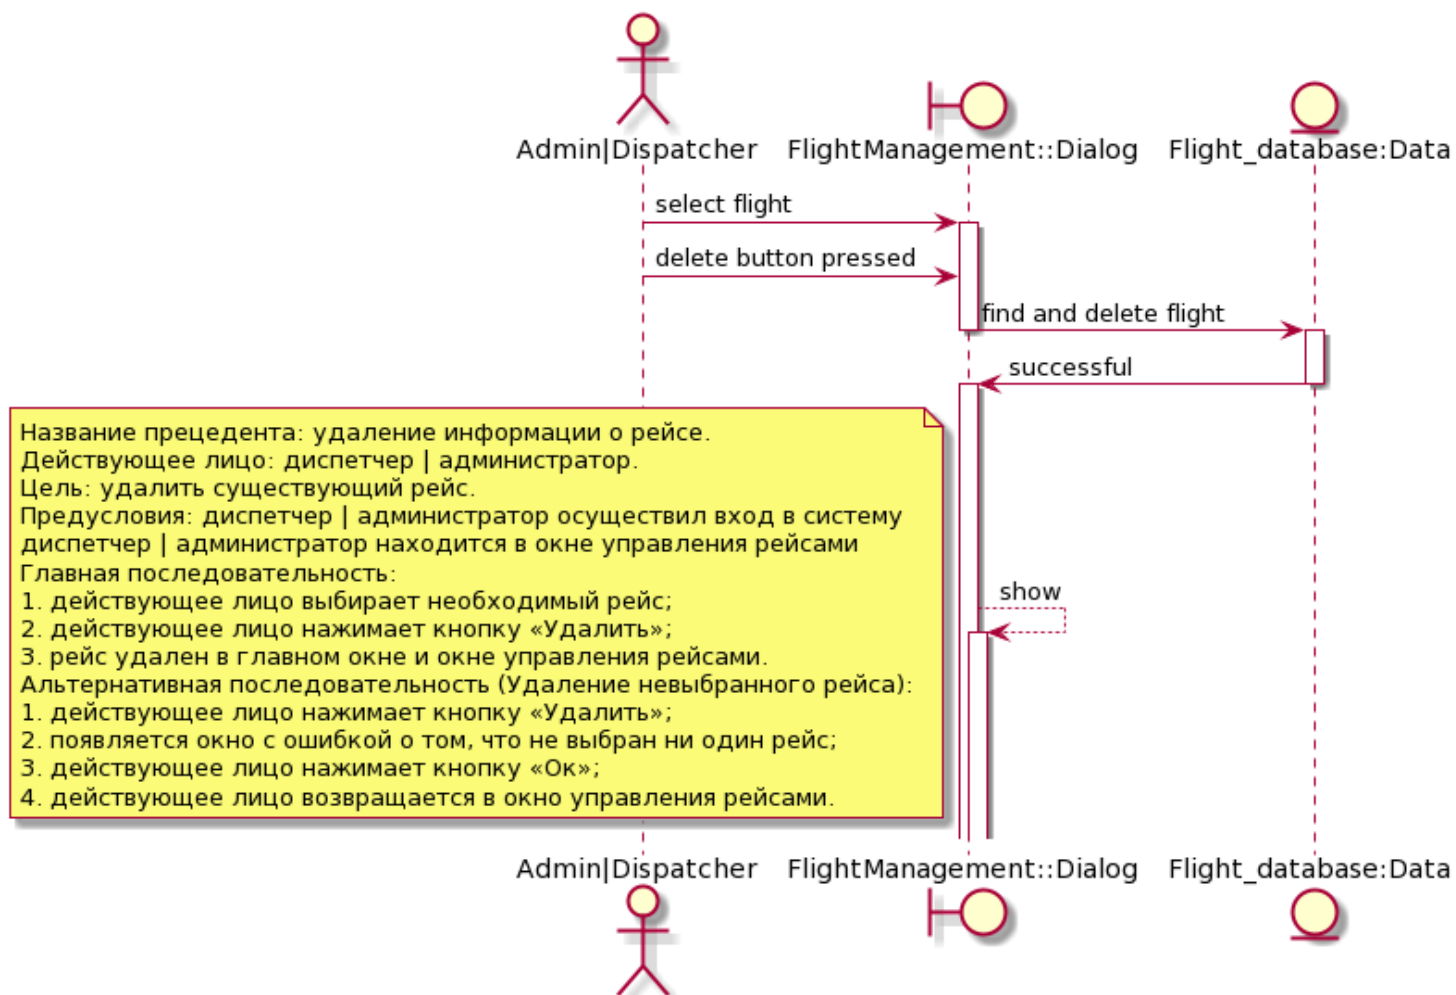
Admin|Dispatcher FlightManagement::Dialog Flight_database:Data

select flight

delete button pressed

find and delete flight

successful

Название прецедента: удаление информации о рейсе.
Действующее лицо: диспетчер | администратор.
Цель: удалить существующий рейс.
Предусловия: диспетчер | администратор осуществил вход в систему
диспетчер | администратор находится в окне управления рейсами
Главная последовательность:
1. действующее лицо выбирает необходимый рейс;
2. действующее лицо нажимает кнопку «Удалить»;
3. рейс удален в главном окне и окне управления рейсами.
Альтернативная последовательность (Удаление невыбранного рейса):
1. действующее лицо нажимает кнопку «Удалить»;
2. появляется окно с ошибкой о том, что не выбран ни один рейс;
3. действующее лицо нажимает кнопку «Ок»;
4. действующее лицо возвращается в окно управления рейсами.

show

Admin|Dispatcher FlightManagement::Dialog Flight_database:Data